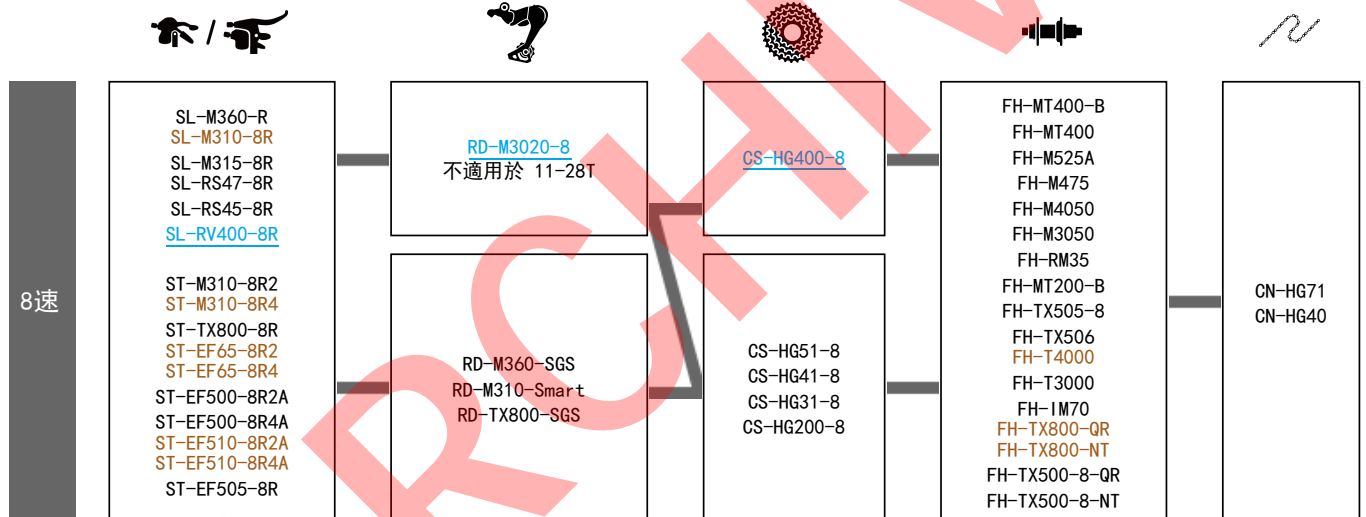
8速

SL-M360-R
SL-M310-8R
SL-M315-8R
SL-RS47-8R
SL-RS45-8R
SL-RV400-8R

ST-M310-8R2
ST-M310-8R4
ST-TX800-8R
ST-EF65-8R2
ST-EF65-8R4
ST-EF500-8R2A
ST-EF500-8R4A
ST-EF510-8R2A
ST-EF510-8R4A
ST-EF505-8R

RD-M3020-8
不適用於 11-28T

RD-M360-SGS
RD-M310-Smart
RD-TX800-SGS

CS-HG400-8

CS-HG51-8
CS-HG41-8
CS-HG31-8
CS-HG200-8

FH-MT400-B
FH-MT400
FH-M525A
FH-M475
FH-M4050
FH-M3050
FH-RM35
FH-MT200-B
FH-TX505-8
FH-TX506
FH-T4000
FH-T3000
FH-IM70
FH-TX800-QR
FH-TX800-NT
FH-TX500-8-QR
FH-TX500-8-NT

CN-HG71
CN-HG40

RCHIW